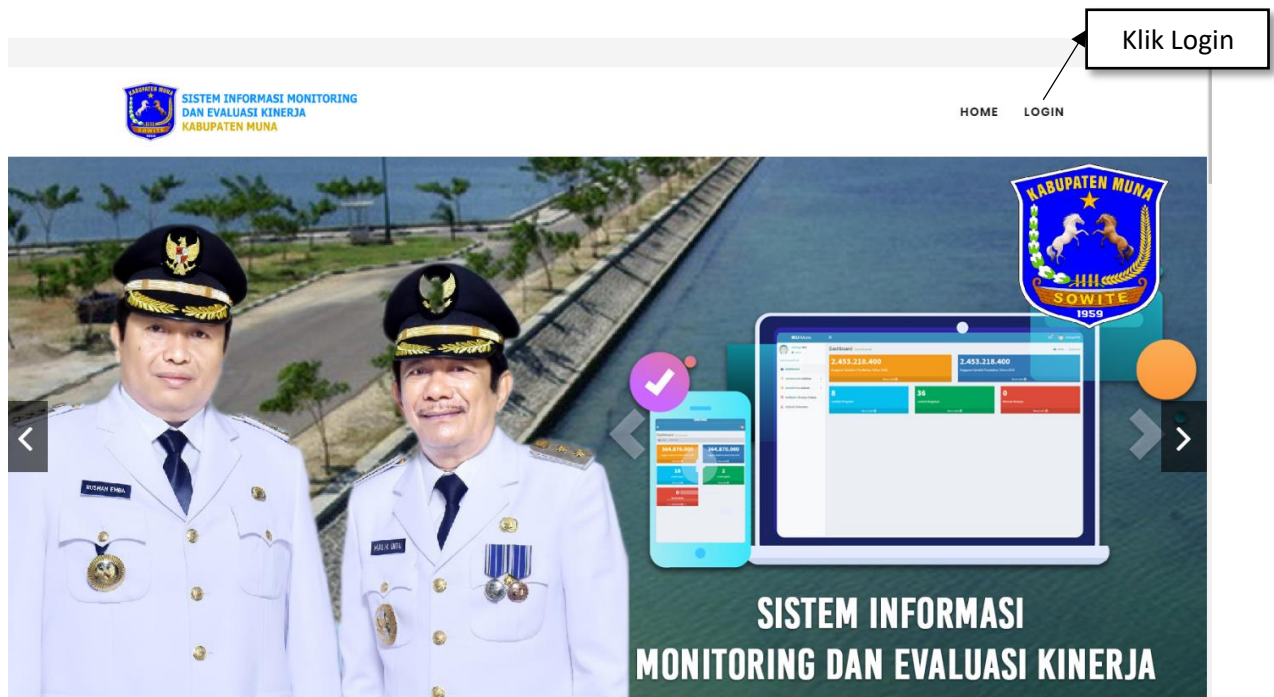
Klik Login

SISTEM INFORMASI MONITORING DAN EVALUASI KINERJA KABUPATEN MUNA

HOME LOGIN

KABUPATEN MUNA
SOWITE
1959

RUSMAN EMBA

MALIK UNTE

Dashboard

2.453.218.400

2.453.218.400

8

36

0

SISTEM INFORMASI
MONITORING DAN EVALUASI KINERJA